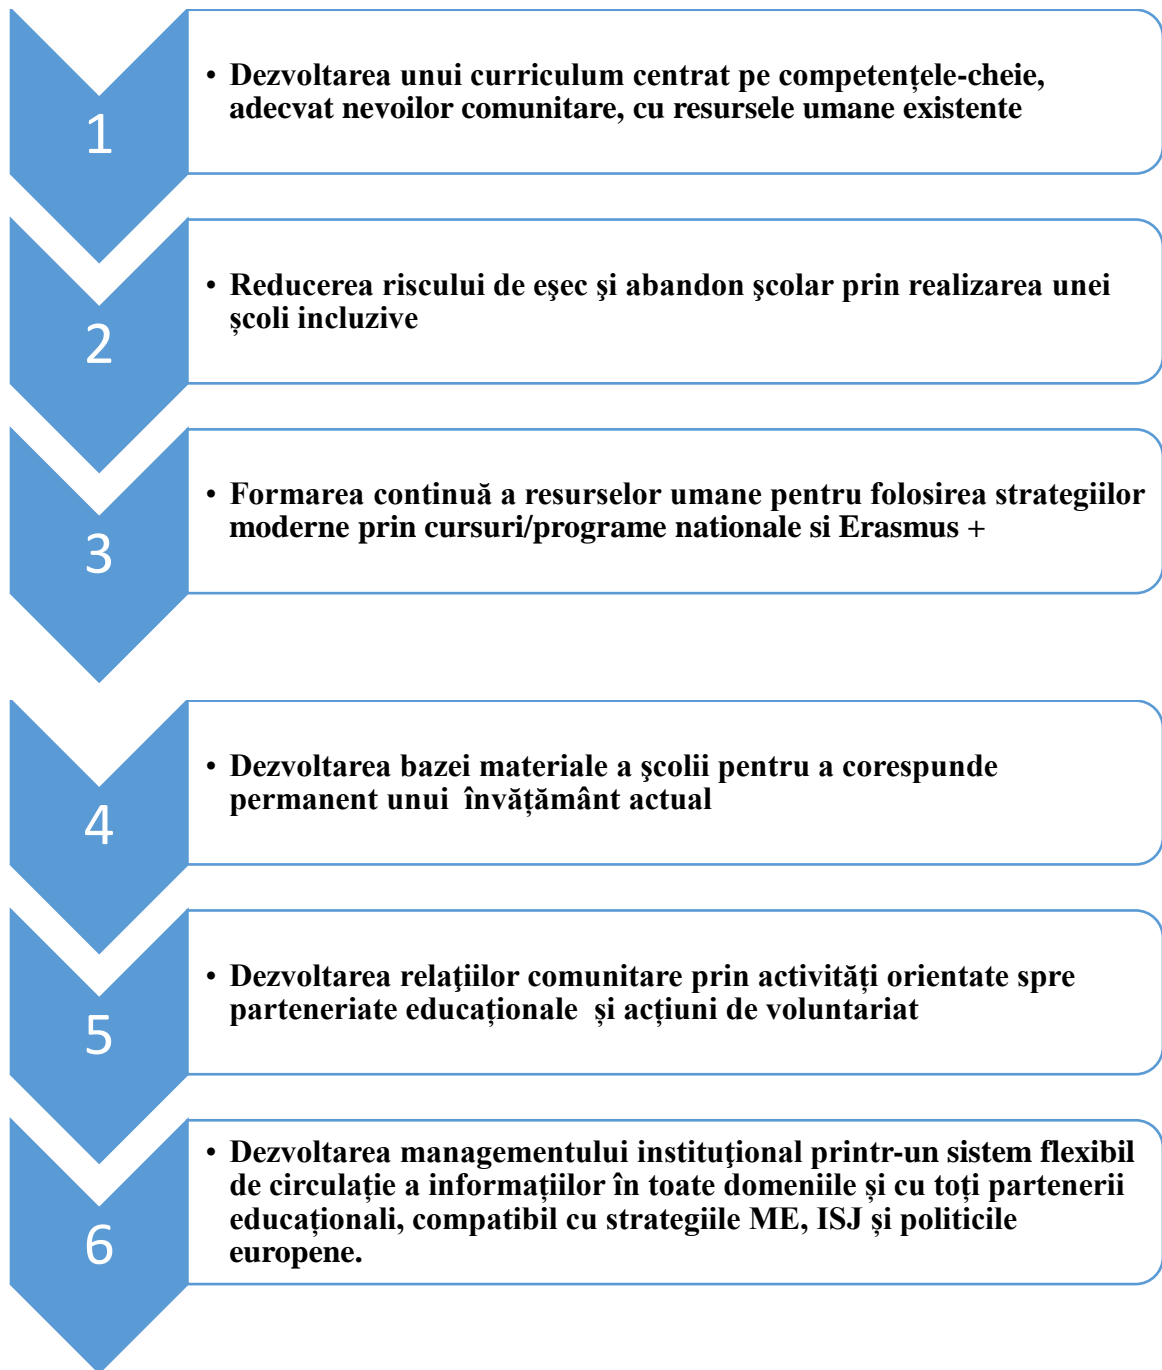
1

• Dezvoltarea unui curriculum centrat pe competențele-cheie, adecvat nevoilor comunitare, cu resursele umane existente

2

• Reducerea riscului de eşec şi abandon şcolar prin realizarea unei şcoli incluzive

3

• Formarea continuă a resurselor umane pentru folosirea strategiilor moderne prin cursuri/programe nationale si Erasmus +

4

• Dezvoltarea bazei materiale a şcolii pentru a corespunde permanent unui învățământ actual

5

• Dezvoltarea relaţiilor comunitare prin activități orientate spre parteneriate educaționale şi acțiuni de voluntariat

6

• Dezvoltarea managementului instituţional printr-un sistem flexibil de circulație a informaţiilor în toate domeniile şi cu toți partenerii educaționali, compatibil cu strategiile ME, ISJ şi politicile europene.